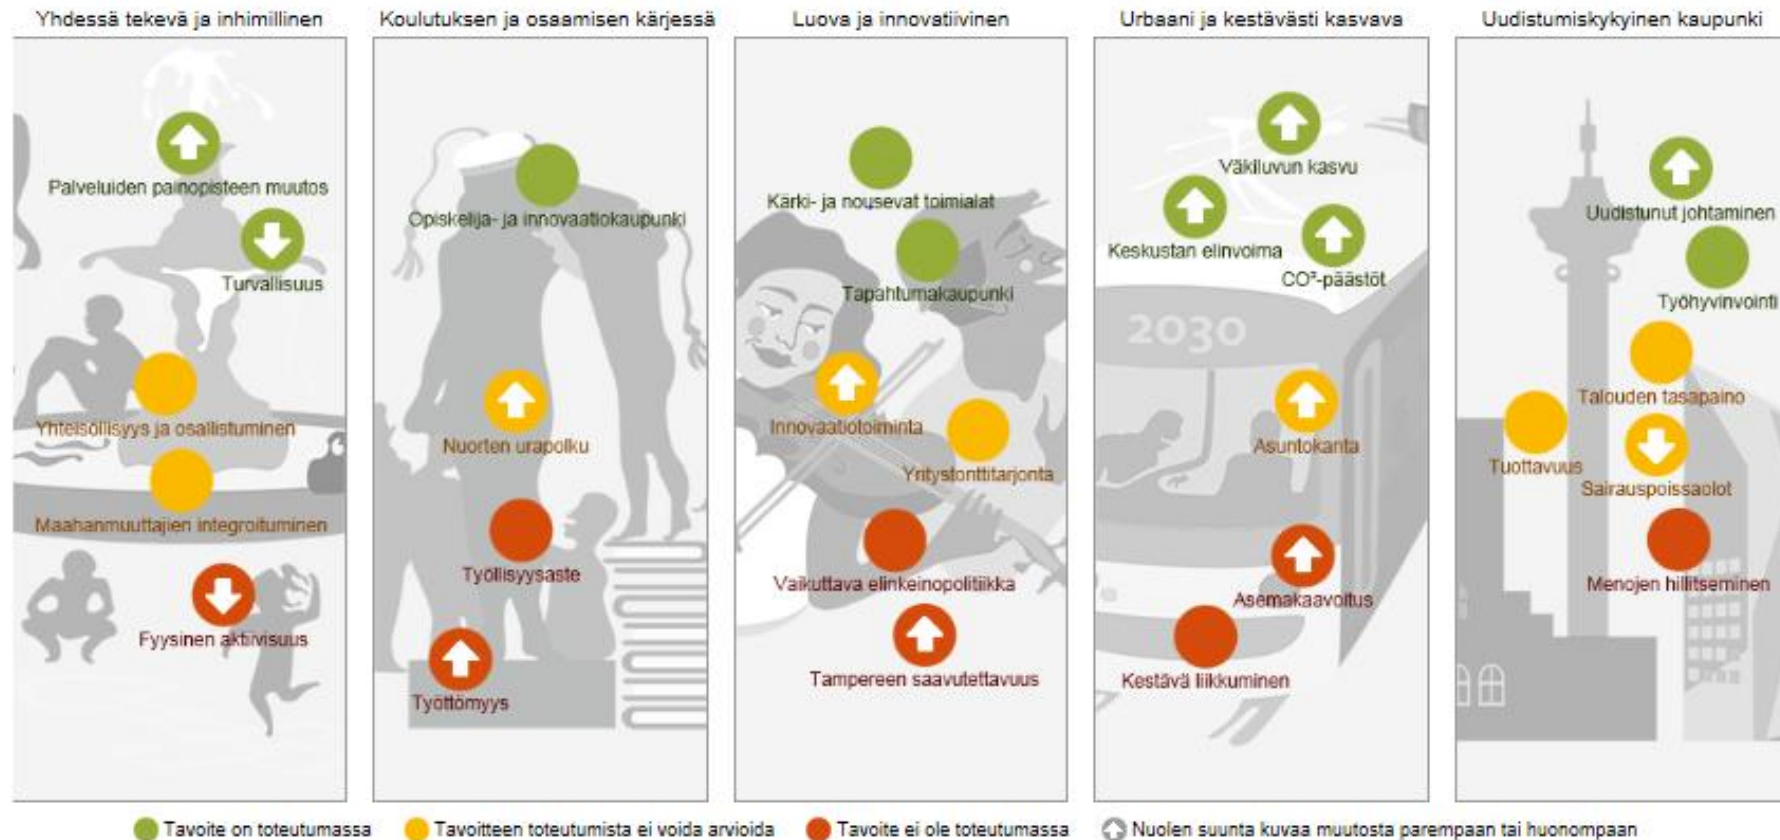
Yhdessä tekevä ja inhimillinen

Palveluiden painopisteen muutos

Turvallisuus

Yhteisöllisyys ja osallistuminen

Maahanmuuttajien integroituminen

Fyysinen aktiivisuus

Koulutuksen ja osaamisen kärjessä

Opiskelija- ja innovaatiokaupunki

Nuorten urapolku

Työllisyysaste

Työttömyys

Luova ja innovatiivinen

Kärki- ja nousevat toimialat

Tapahtumakaupunki

Innovaatiotoiminta

Yritystonttitarjonta

Vaikuttava elinkeinopolitiikka

Tampereen saavutettavuus

Urbaani ja kestävästi kasvava

Väkiluvun kasvu

Keskustan elinvoima

CO³-päästöt

2030

Asuntokanta

Asemakaavoitus

Kestävä liikkuminen

Uudistumiskykyinen kaupunki

Uudistunut johtaminen

Työhyvinvointi

Talouden tasapaino

Tuottavuus

Sairauspoissaolot

Menojen hillitseminen

Tavoite on toteutumassa

Tavoitteen toteutumista ei voida arvioida

Tavoite ei ole toteutumassa

Nuolen suunta kuvaa muutosta parempaan tai huonompaan